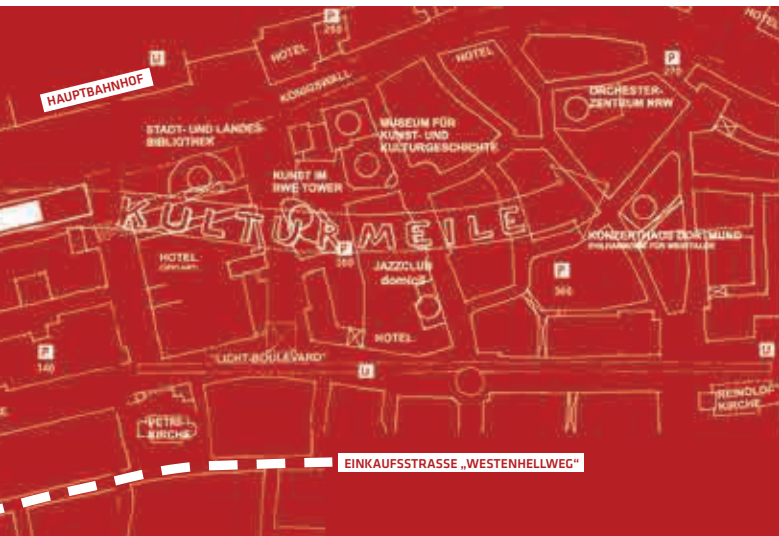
HOTEL

P
250

U

HOTEL

P
270

HAUPTBAHNHOF

KÖNIGSWALL

HOTEL

ORCHESTERZENTRUM NRW

STADT- UND LANDESBIBLIOTHEK

MUSEUM FÜR KUNST- UND KULTURGESCHICHTE

KUNST IM RWE TOWER

KULTURMEILE

KONZERTHAUS DORTMUND
PHILHARMONIE FÜR WESTFALEN

HOTEL
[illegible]

P
380

JAZZCLUB
domicil

P
360

HOTEL

P
140

LICHT-BOULEVARD

U

REINOLDIKIRCHE

PETRIKIRCHE

EINKAUFSSTRASSE „WESTENHELLWEG“